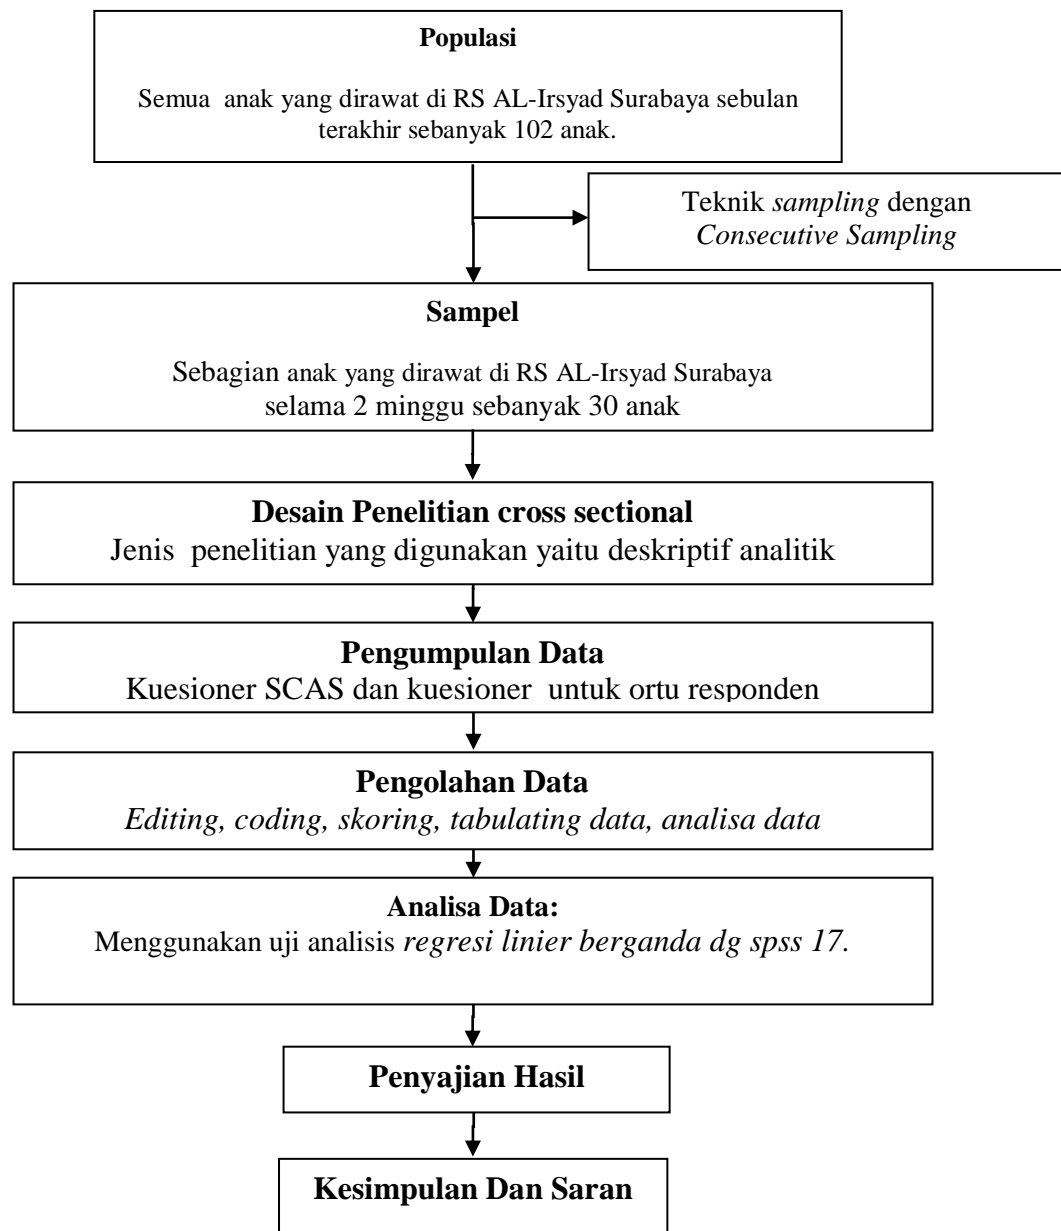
**Populasi**

Semua anak yang dirawat di RS AL-Irsyad Surabaya sebulan terakhir sebanyak 102 anak.

Teknik *sampling* dengan *Consecutive Sampling*

**Sampel**

Sebagian anak yang dirawat di RS AL-Irsyad Surabaya selama 2 minggu sebanyak 30 anak

**Desain Penelitian cross sectional**

Jenis penelitian yang digunakan yaitu deskriptif analitik

**Pengumpulan Data**

Kuesioner SCAS dan kuesioner untuk ortu responden

**Pengolahan Data**

*Editing, coding, skoring, tabulating data, analisa data*

**Analisa Data:**

Menggunakan uji analisis *regresi linier berganda dg spss 17.*

**Penyajian Hasil**

**Kesimpulan Dan Saran**